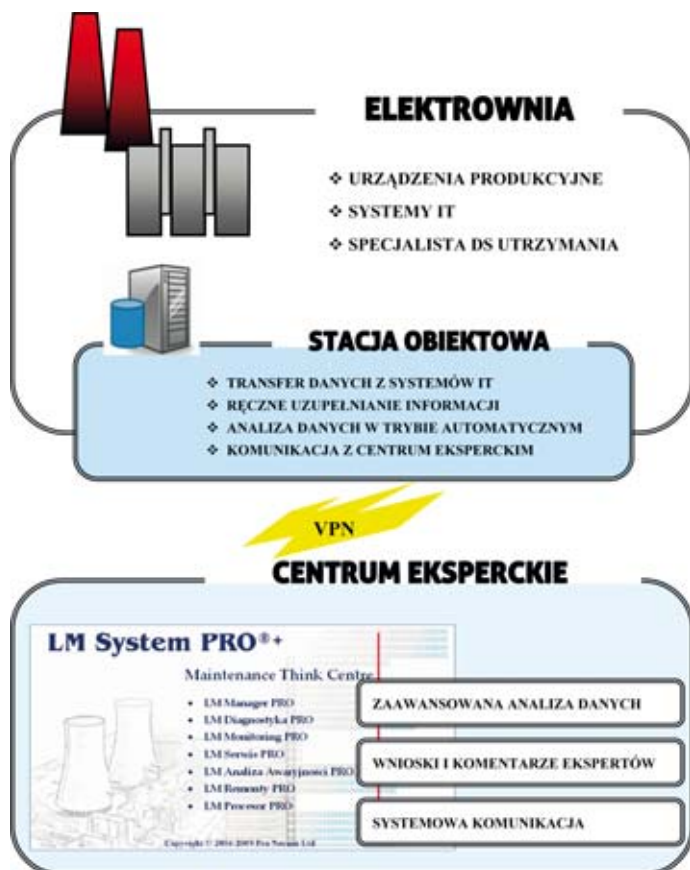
ELEKTROWNIA

❖ URZĄDZENIA PRODUKCYJNE
❖ SYSTEMY IT
❖ SPECJALISTA DS UTRZYMANIA

STACJA OBIEKTOWA

❖ TRANSFER DANYCH Z SYSTEMÓW IT
❖ RĘCZNE UZUPEŁNIANIE INFORMACJI
❖ ANALIZA DANYCH W TRYBIE AUTOMATYCZNYM
❖ KOMUNIKACJA Z CENTRUM EKSPERCKIM

VPN

CENTRUM EKSPERCKIE

LM System PRO®+

Maintenance Think Centre

• LM Manager PRO
• LM Diagnostyka PRO
• LM Monitoring PRO
• LM Serwis PRO
• LM Analiza Awaryjności PRO
• LM Remonty PRO
• LM Procesor PRO

Copyright © 2004-2009 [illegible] Ltd.

ZAAWANSOWANA ANALIZA DANYCH

WNIOSKI I KOMENTARZE EKSPERTÓW

SYSTEMOWA KOMUNIKACJA